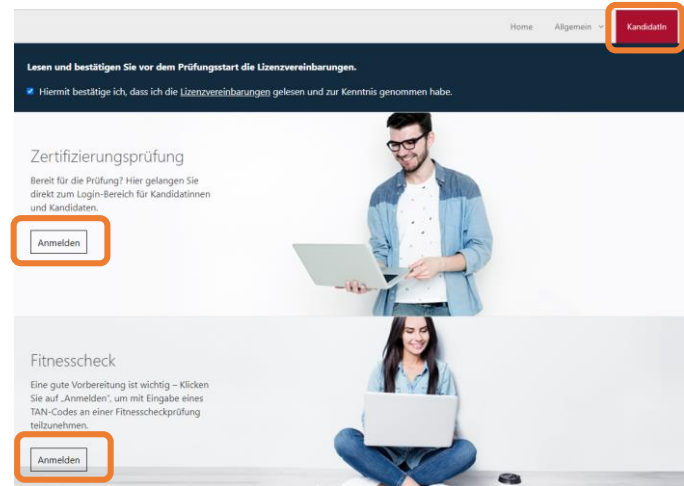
Home Allgemein KandidatIn

Lesen und bestätigen Sie vor dem Prüfungsstart die Lizenzvereinbarungen.

Hiermit bestätige ich, dass ich die Lizenzvereinbarungen gelesen und zur Kenntnis genommen habe.

Zertifizierungsprüfung

Bereit für die Prüfung? Hier gelangen Sie direkt zum Login-Bereich für Kandidatinnen und Kandidaten.

Anmelden

Fitnesscheck

Eine gute Vorbereitung ist wichtig – Klicken Sie auf „Anmelden", um mit Eingabe eines TAN-Codes an einer Fitnesscheckprüfung teilzunehmen.

Anmelden